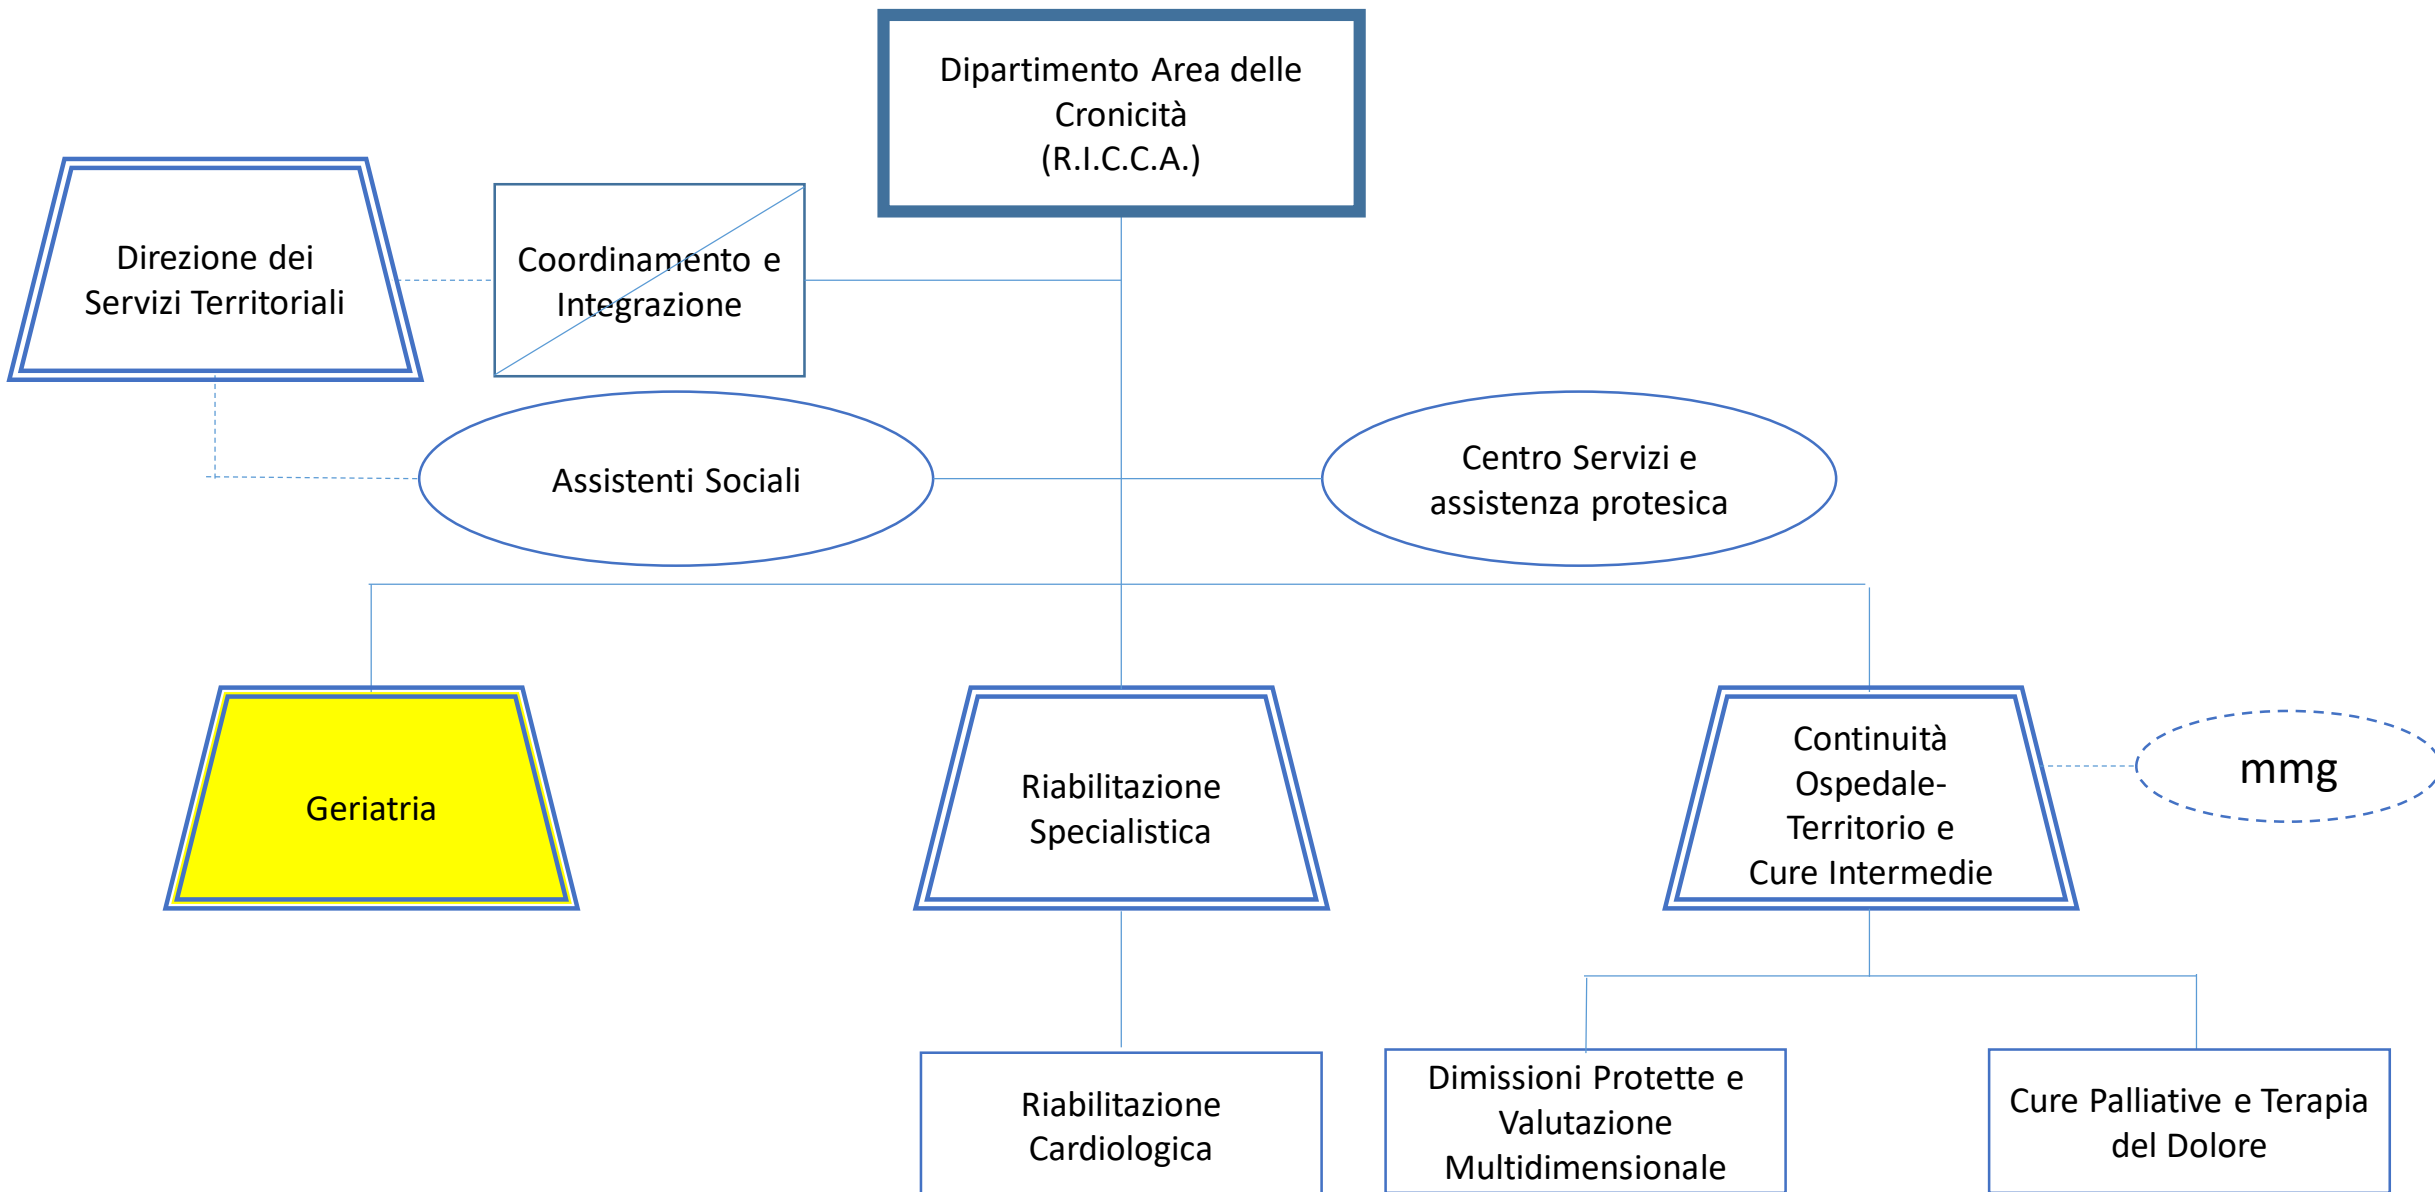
Dipartimento Area delle Cronicità (R.I.C.C.A.)

Direzione dei Servizi Territoriali

Coordinamento e Integrazione

Assistenti Sociali

Centro Servizi e assistenza protesica

Geriatria

Riabilitazione Specialistica

Continuità Ospedale-Territorio e Cure Intermedie

mmg

Riabilitazione Cardiologica

Dimissioni Protette e Valutazione Multidimensionale

Cure Palliative e Terapia del Dolore